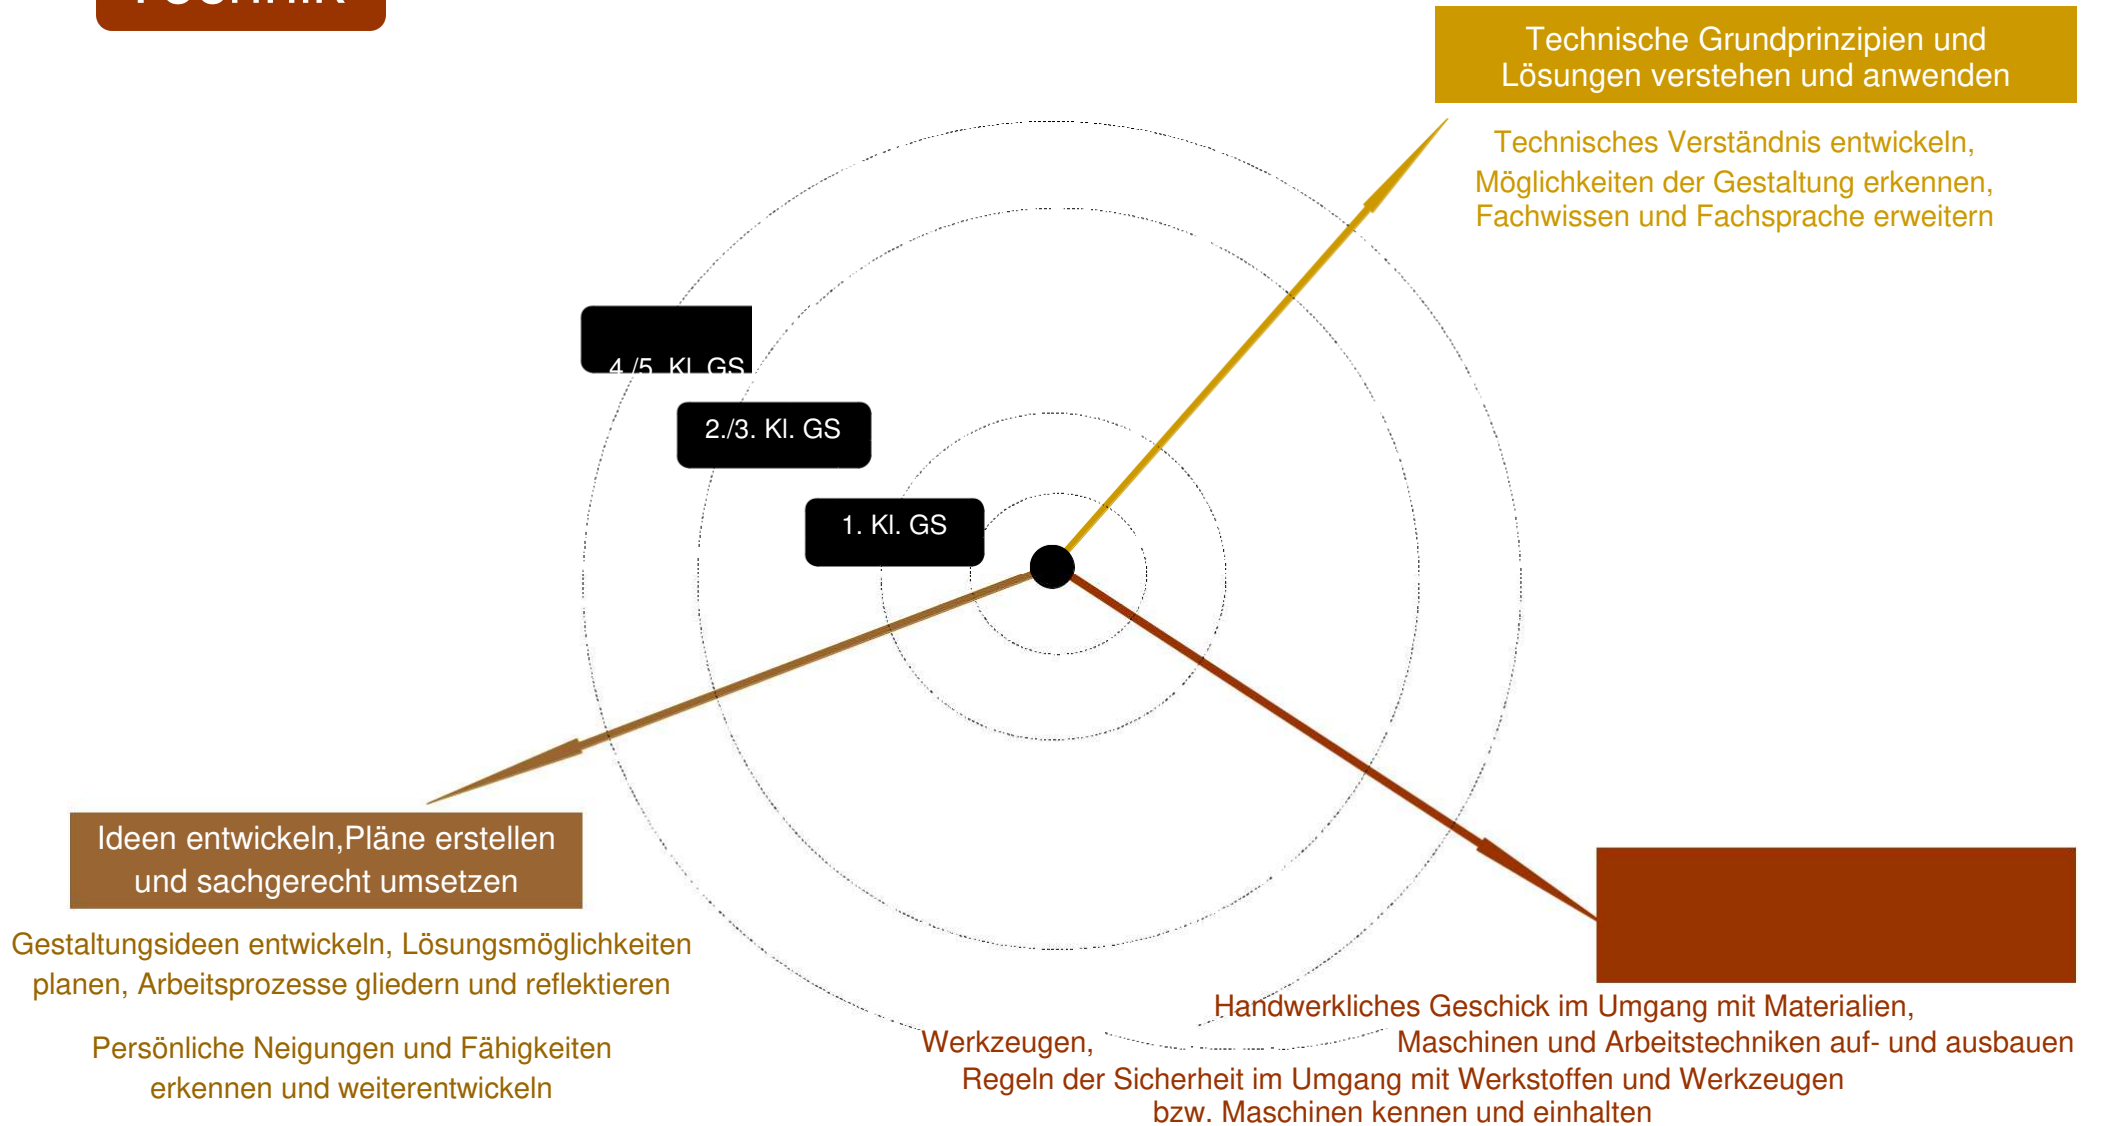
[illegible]

Technische Grundprinzipien und Lösungen verstehen und anwenden

Technisches Verständnis entwickeln, Möglichkeiten der Gestaltung erkennen, Fachwissen und Fachsprache erweitern

4./5. Kl. GS

2./3. Kl. GS

1. Kl. GS

Ideen entwickeln,Pläne erstellen und sachgerecht umsetzen

Gestaltungsideen entwickeln, Lösungsmöglichkeiten planen, Arbeitsprozesse gliedern und reflektieren

Persönliche Neigungen und Fähigkeiten erkennen und weiterentwickeln

Handwerkliches Geschick im Umgang mit Materialien, Werkzeugen, Maschinen und Arbeitstechniken auf- und ausbauen

Regeln der Sicherheit im Umgang mit Werkstoffen und Werkzeugen bzw. Maschinen kennen und einhalten